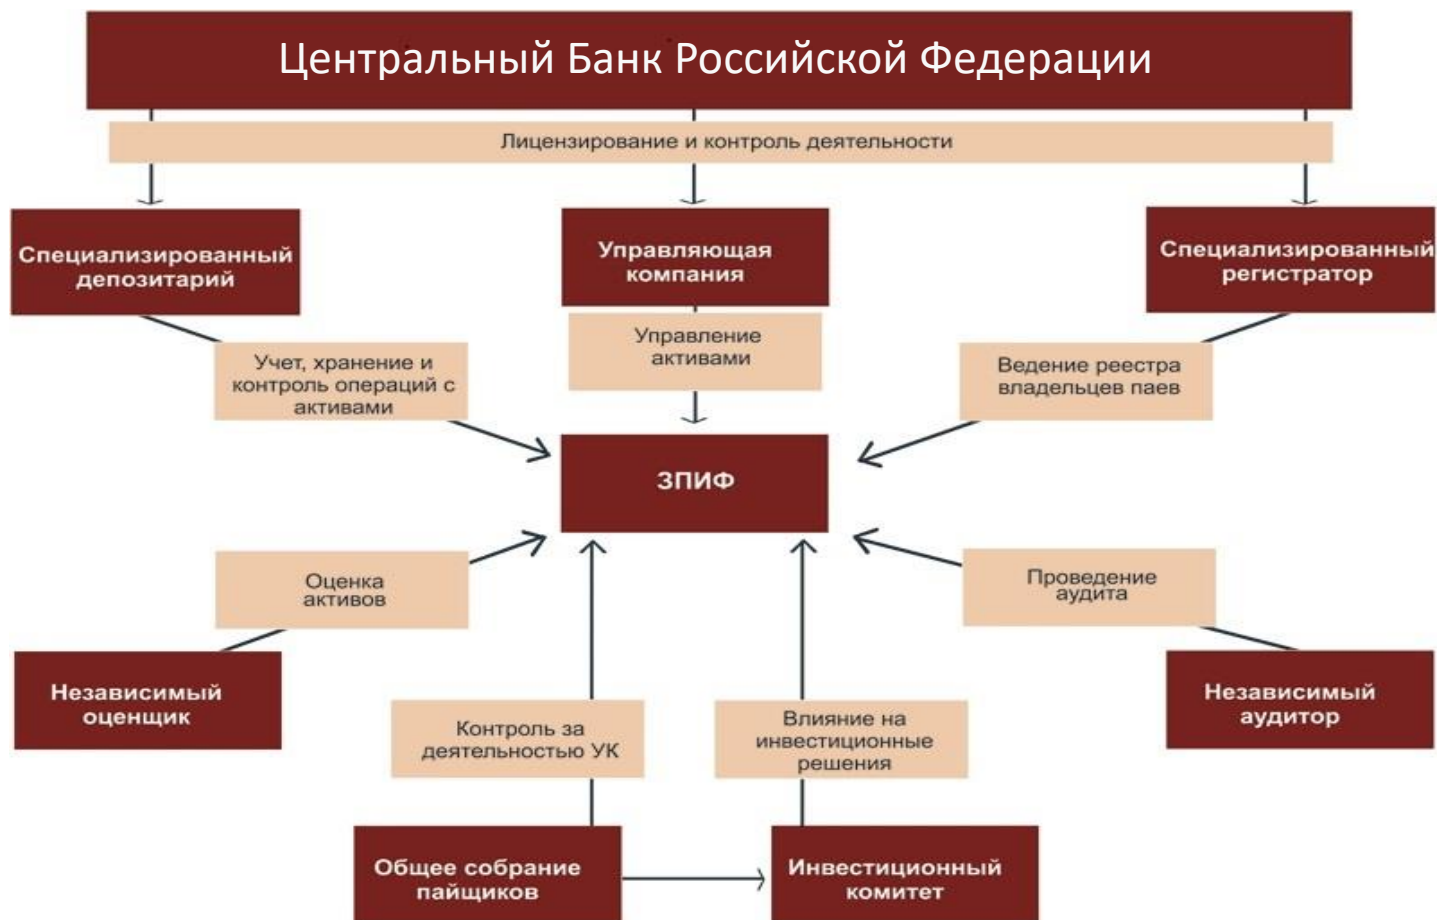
Центральный Банк Российской Федерации

Лицензирование и контроль деятельности

Специализированный депозитарий

Управляющая компания

Специализированный регистратор

Учет, хранение и контроль операций с активами

Управление активами

Ведение реестра владельцев паев

ЗПИФ

Оценка активов

Проведение аудита

Независимый оценщик

Независимый аудитор

Контроль за деятельностью УК

Влияние на инвестиционные решения

Общее собрание пайщиков

Инвестиционный комитет